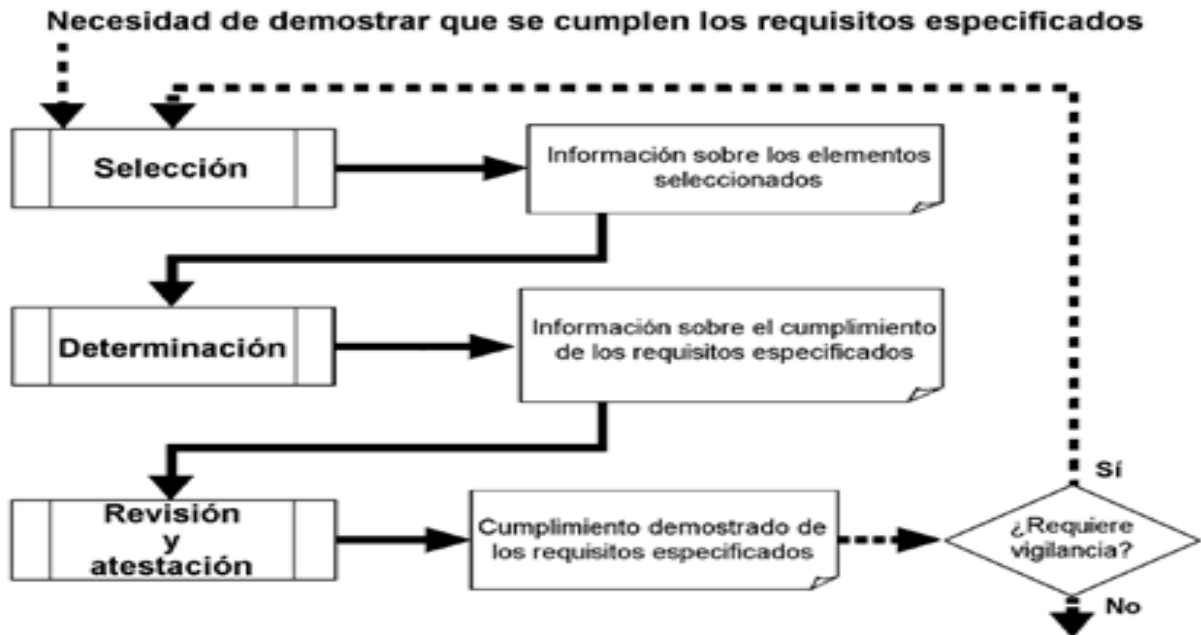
Necesidad de demostrar que se cumplen los requisitos especificados

Selección

Información sobre los elementos seleccionados

Determinación

Información sobre el cumplimiento de los requisitos especificados

Revisión y atestación

Cumplimiento demostrado de los requisitos especificados

¿Requiere vigilancia?

Sí

No